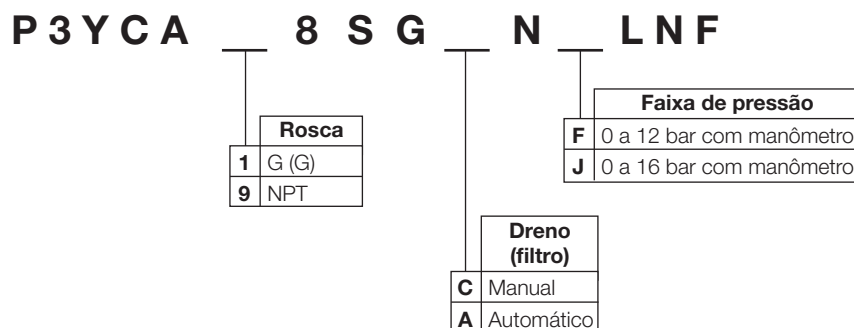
P3YCA __ 8 S G __ N __ LNF

| | Rosca |
|---|---|
| **1** | G (G) |
| **9** | NPT |

| | Dreno (filtro) |
|---|---|
| **C** | Manual |
| **A** | Automático |

| | Faixa de pressão |
|---|---|
| **F** | 0 a 12 bar com manômetro |
| **J** | 0 a 16 bar com manômetro |